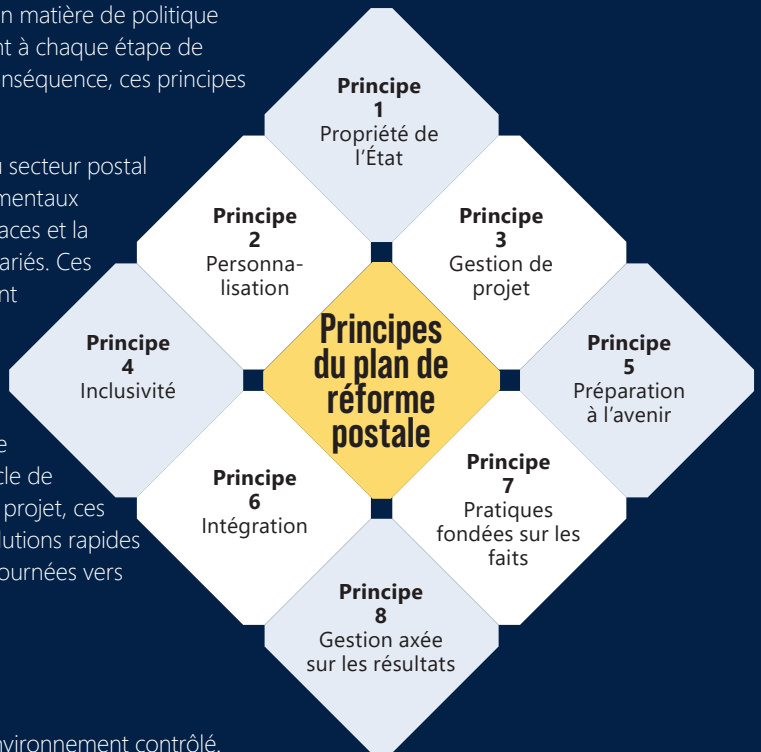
n matière de politique
nt à chaque étape de
nséquence, ces principes

n secteur postal
mentaux
aces et la
ariés. Ces
nt

e
cle de
projet, ces
lutions rapides
ournées vers

vironnement contrôlé,

Principes du plan de réforme postale

Principe 1
Propriété de l'État

Principe 2
Personnalisation

Principe 3
Gestion de projet

Principe 4
Inclusivité

Principe 5
Préparation à l'avenir

Principe 6
Intégration

Principe 7
Pratiques fondées sur les faits

Principe 8
Gestion axée sur les résultats